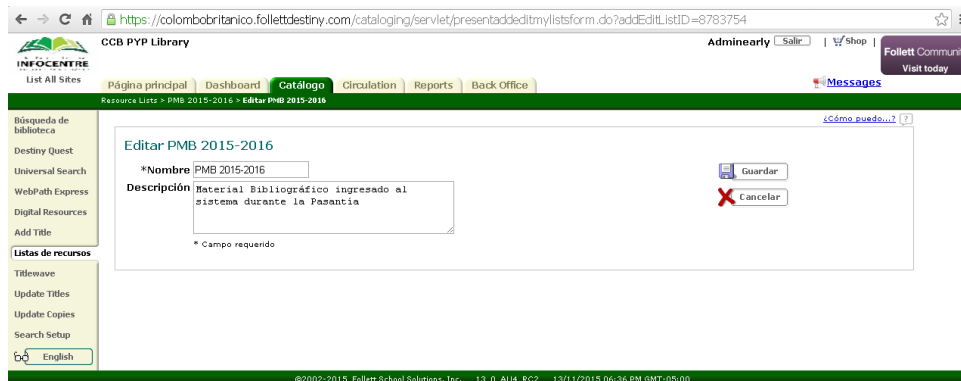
https://colombobritanico.follettdestiny.com/cataloging/servlet/presentaddeditmylistsform.do?addEditListID=8783754

INFOCENTRE
List All Sites

CCB PYP Library

Adminearly Salir | Shop |

Follett Communi
Visit today

Messages

Página principal | Dashboard | Catálogo | Circulation | Reports | Back Office

Resource Lists > PMB 2015-2016 > Editar PMB 2015-2016

Búsqueda de biblioteca
Destiny Quest
Universal Search
WebPath Express
Digital Resources
Add Title
Listas de recursos
Titlewave
Update Titles
Update Copies
Search Setup
English

¿Cómo puedo...? ?

Editar PMB 2015-2016

*Nombre PMB 2015-2016

Descripción Material Bibliográfico ingresado al sistema durante la Pasantia

* Campo requerido

Guardar
Cancelar

©2002-2015 Follett School Solutions, Inc. 13_0_AU4_RC2 13/11/2015 06:36 PM GMT-05:00